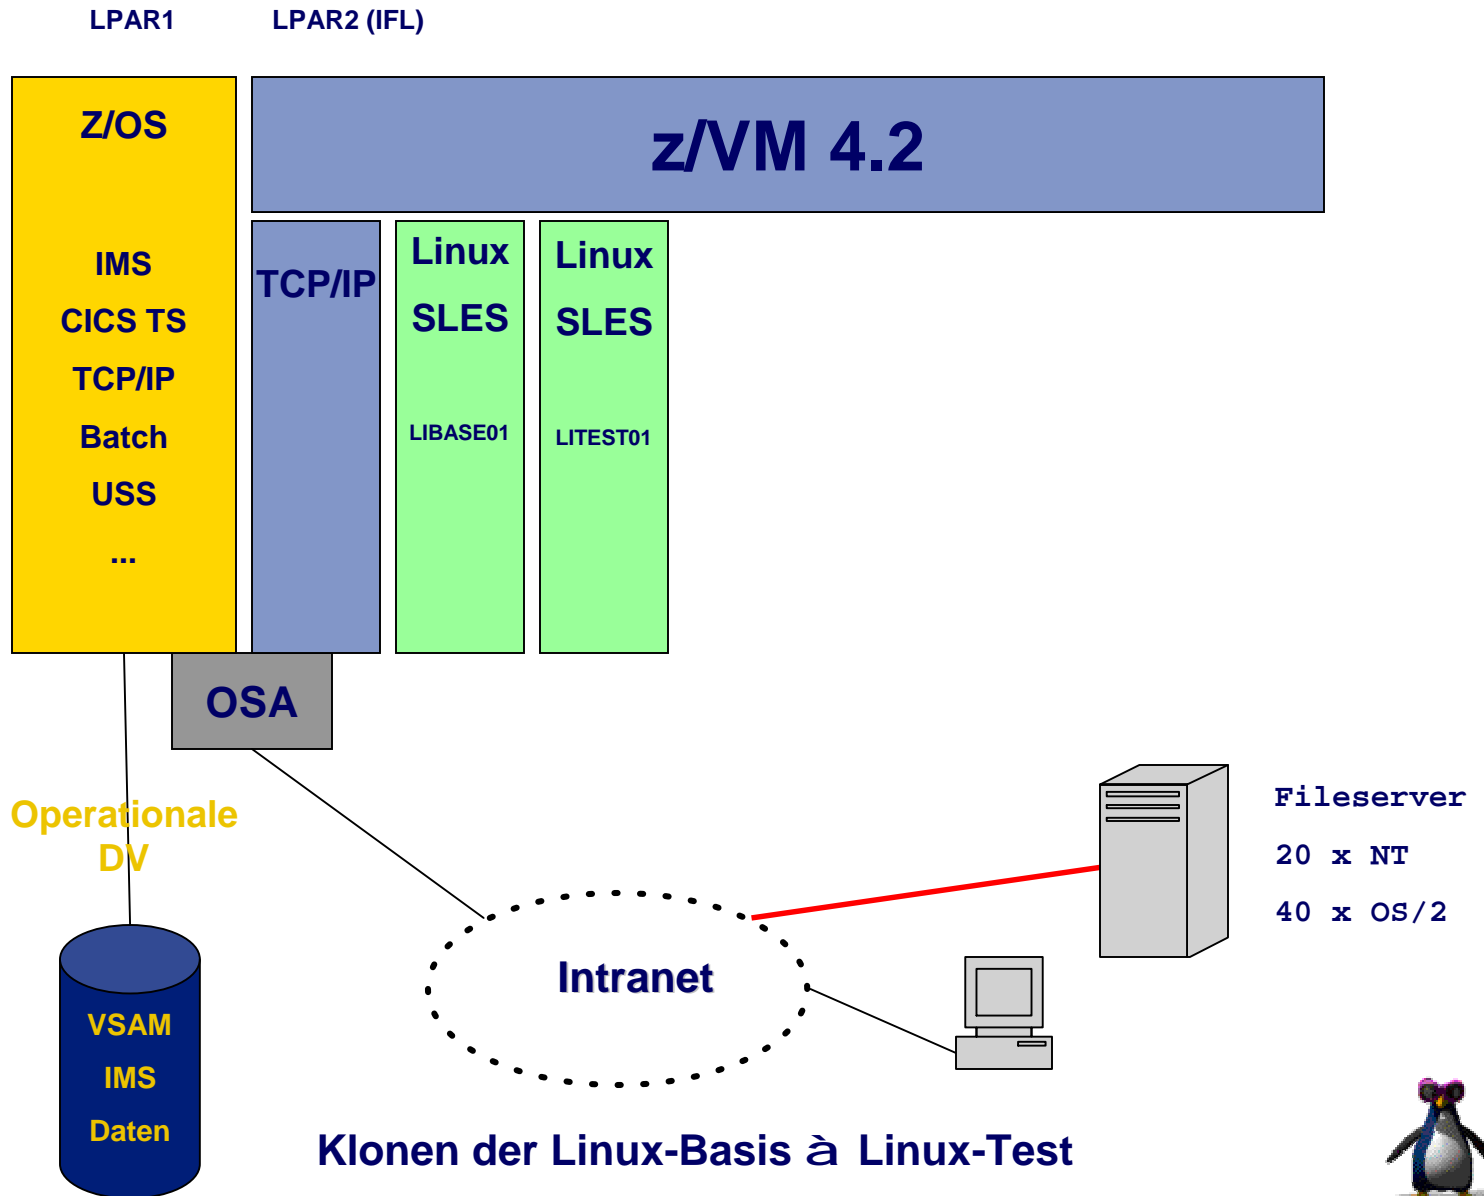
LPAR1

LPAR2 (IFL)

Z/OS

IMS

CICS TS

TCP/IP

Batch

USS

...

z/VM 4.2

TCP/IP

Linux

SLES

LIBASE01

Linux

SLES

LITEST01

OSA

Operationale DV

VSAM

IMS

Daten

Intranet

Fileserver

20 x NT

40 x OS/2

Klonen der Linux-Basis à Linux-Test